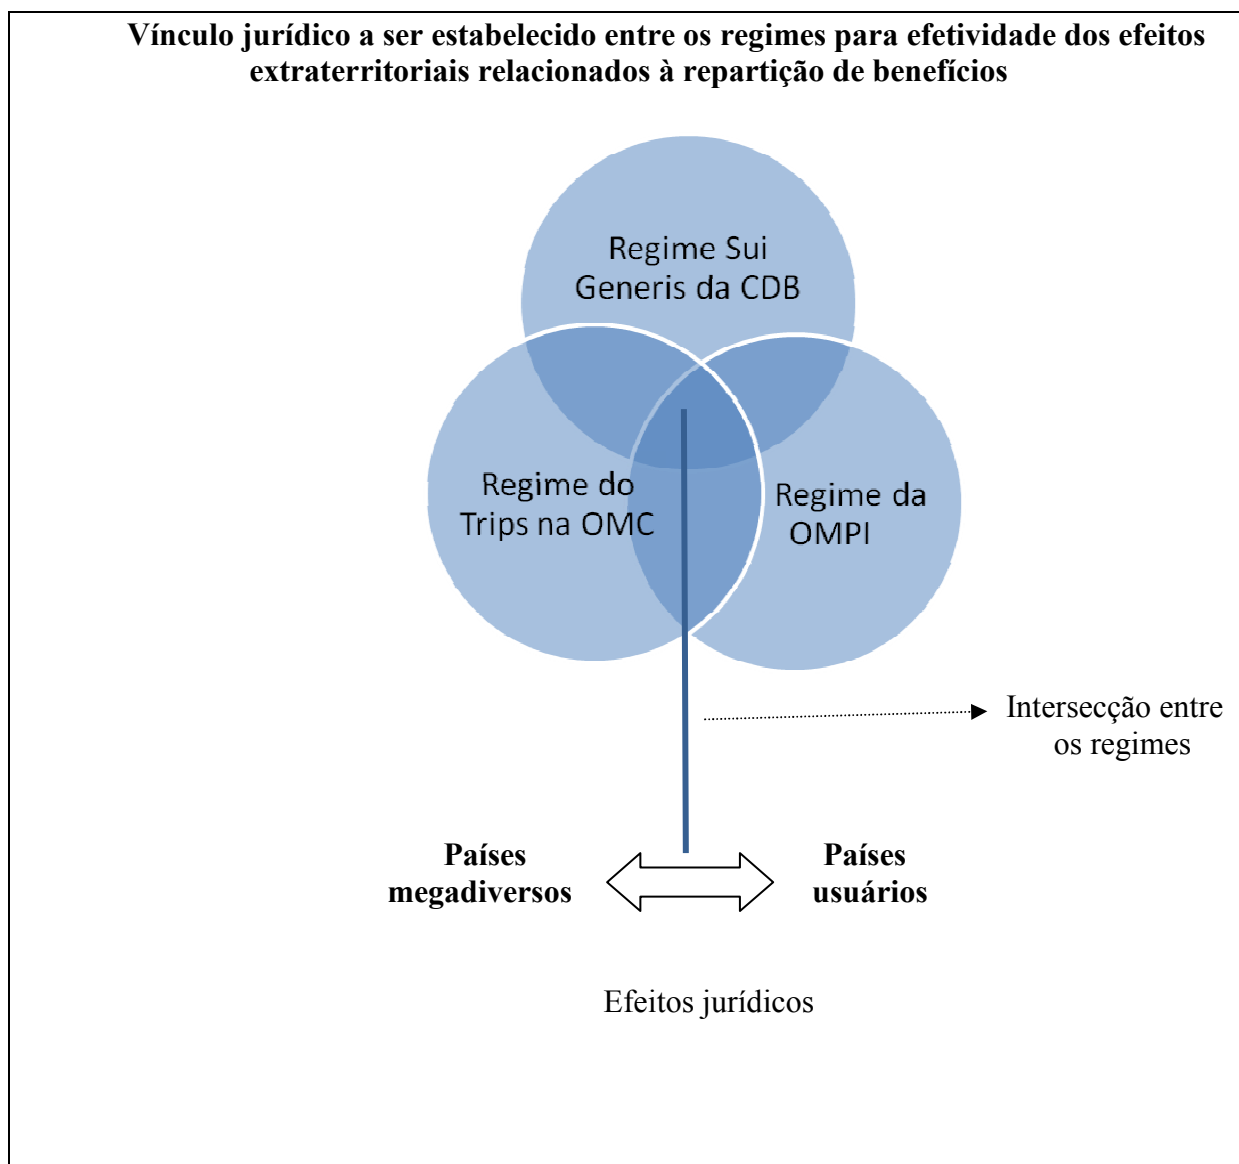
Vínculo jurídico a ser estabelecido entre os regimes para efetividade dos efeitos extraterritoriais relacionados à repartição de benefícios

Regime Sui Generis da CDB

Regime do Trips na OMC

Regime da OMPI

Intersecção entre os regimes

Países megadiversos

Países usuários

Efeitos jurídicos